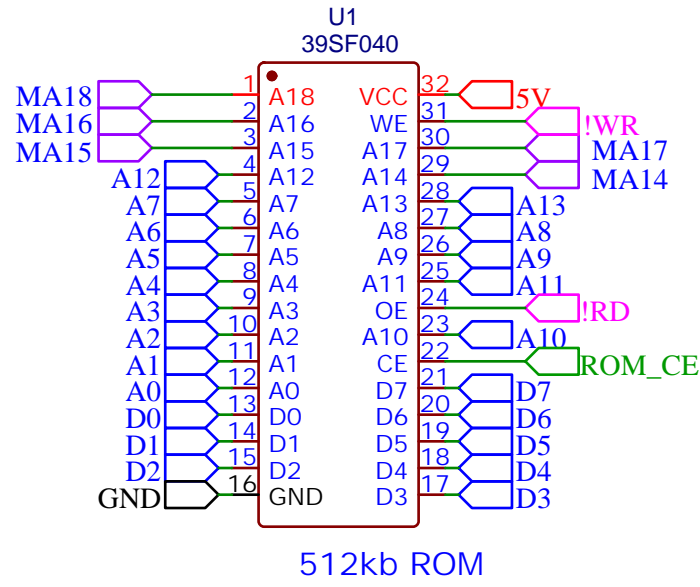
U1
39SF040

MA18 1 A18
MA16 2 A16
MA15 3 A15
A12 4 A12
A7 5 A7
A6 6 A6
A5 7 A5
A4 8 A4
A3 9 A3
A2 10 A2
A1 11 A1
A0 12 A0
D0 13 D0
D1 14 D1
D2 15 D2
GND 16 GND

VCC 32 5V
WE 31 !WR
A17 30 MA17
A14 29 MA14
A13 28 A13
A8 27 A8
A9 26 A9
A11 25 A11
OE 24 !RD
A10 23 A10
CE 22 ROM_CE
D7 21 D7
D6 20 D6
D5 19 D5
D4 18 D4
D3 17 D3

512kb ROM